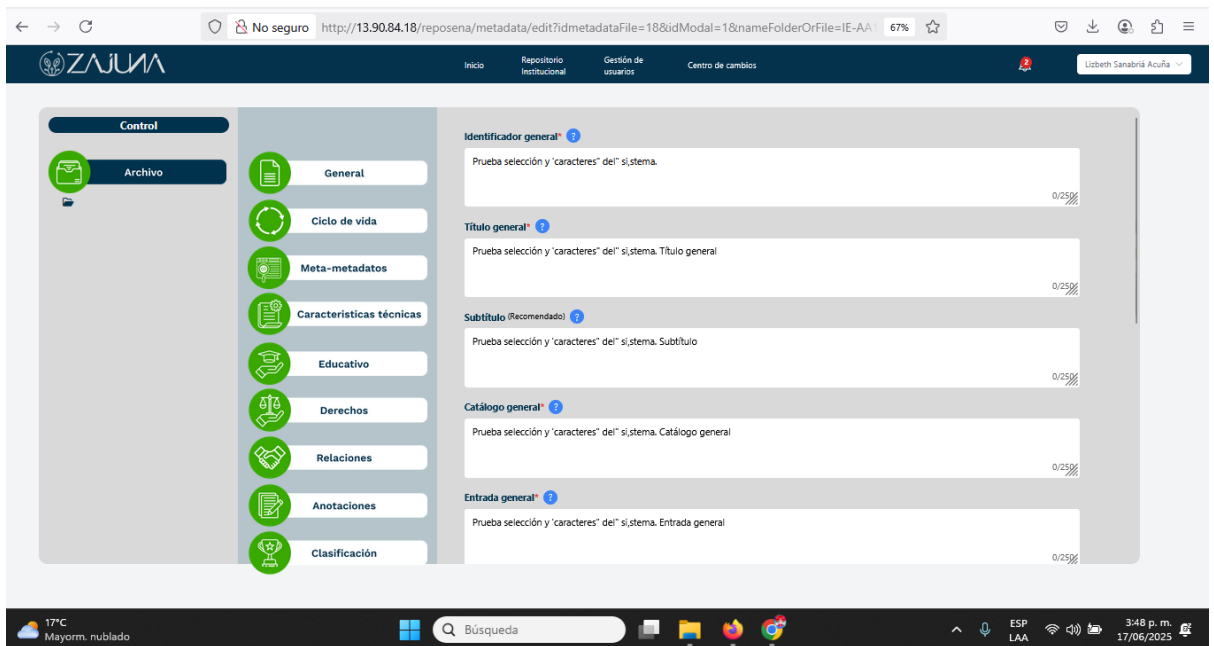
No seguro http://13.90.84.18/reposena/metadata/edit?idmetadataFile=18&idModal=1&nameFolderOrFile=IE-AA1 67%

ZAJUNA

Inicio
Repositorio Institucional
Gestión de usuarios
Centro de cambios

2

Lizbeth Sanabriá Acuña

Control

Archivo

General
Ciclo de vida
Meta-metadatos
Caracteristicas técnicas
Educativo
Derechos
Relaciones
Anotaciones
Clasificación

Identificador general* ?
Prueba selección y 'caracteres" del" sí,stema.
0/250

Título general* ?
Prueba selección y 'caracteres" del" sí,stema. Título general
0/250

Subtítulo (Recomendado) ?
Prueba selección y 'caracteres" del" sí,stema. Subtítulo
0/250

Catálogo general* ?
Prueba selección y 'caracteres" del" sí,stema. Catálogo general
0/250

Entrada general* ?
Prueba selección y 'caracteres" del" sí,stema. Entrada general
0/250

17°C
Mayorm. nublado
Búsqueda
ESP
LAA
3:48 p. m.
17/06/2025